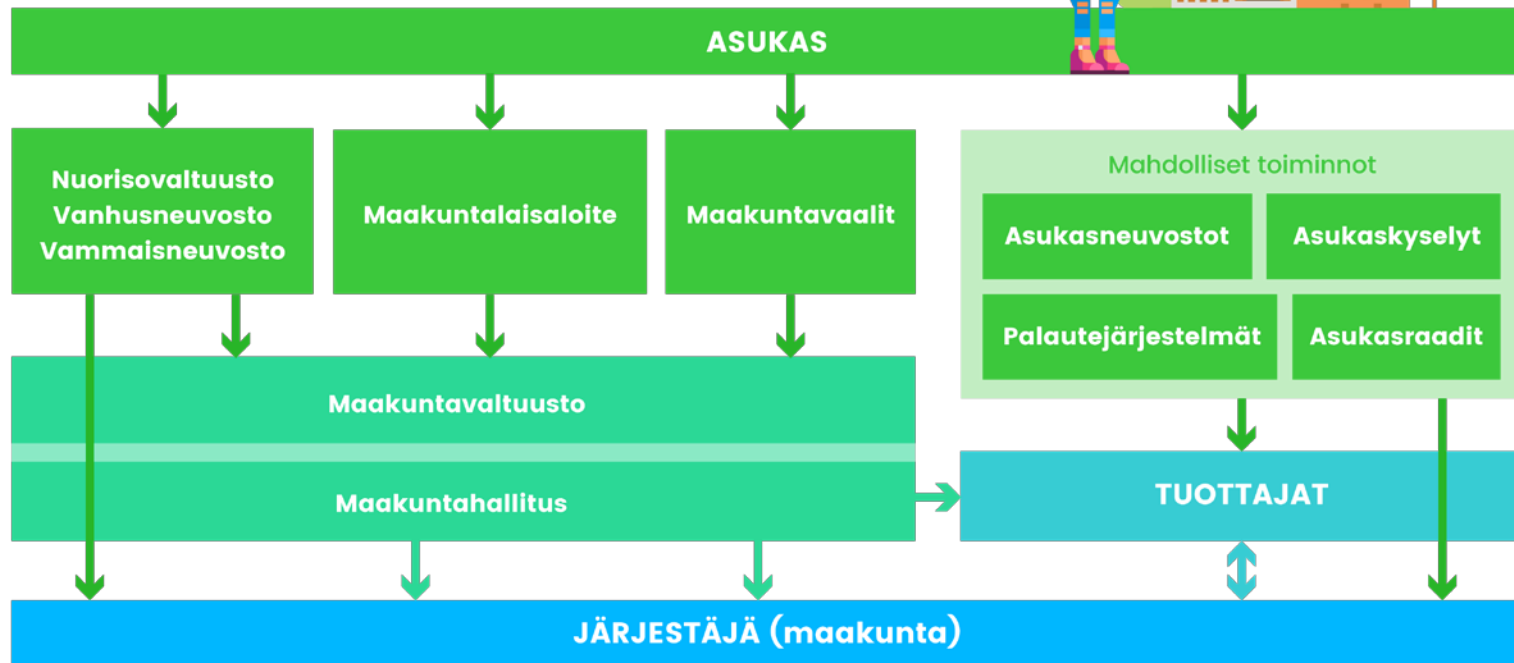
ASUKAS

Nuorisovaltuusto
Vanhusneuvosto
Vammaisneuvosto

Maakuntalaisaloite

Maakuntavaalit

Mahdolliset toiminnot

Asukasneuvostot

Asukaskyselyt

Palautejärjestelmät

Asukasraadit

Maakuntavaltuusto

Maakuntahallitus

TUOTTAJAT

JÄRJESTÄJÄ (maakunta)